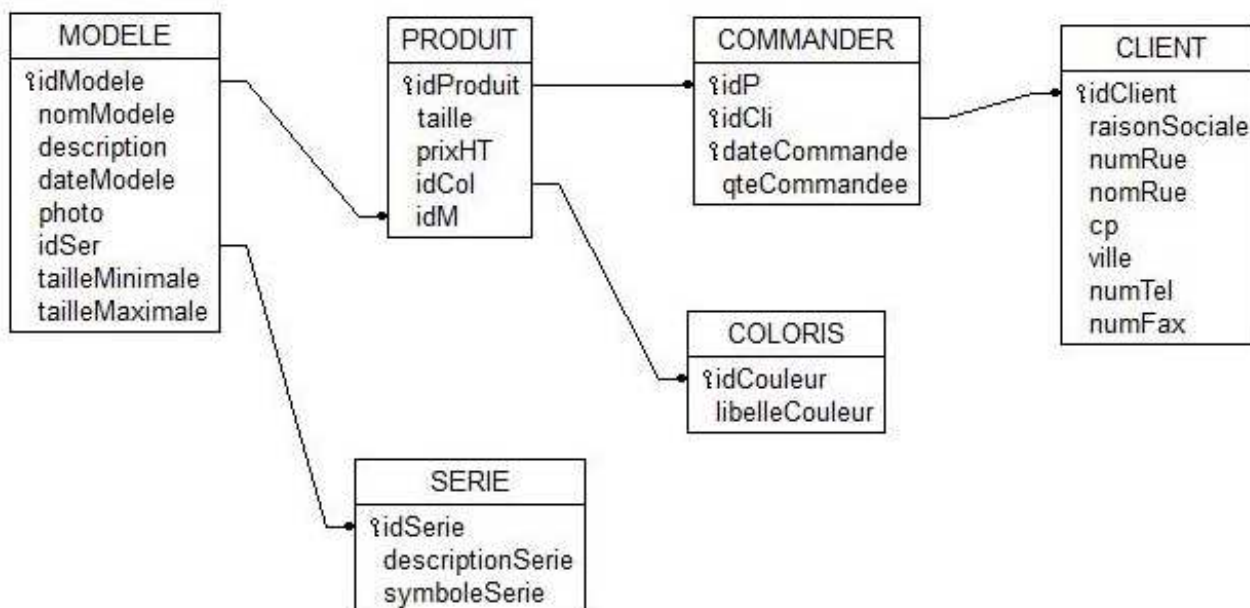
MODELE
idModele
nomModele
description
dateModele
photo
idSer
tailleMinimale
tailleMaximale

PRODUIT
idProduit
taille
prixHT
idCol
idM

COMMANDER
idP
idCli
dateCommande
qteCommandee

CLIENT
idClient
raisonSociale
numRue
nomRue
cp
ville
numTel
numFax

COLORIS
idCouleur
libelleCouleur

SERIE
idSerie
descriptionSerie
symboleSerie